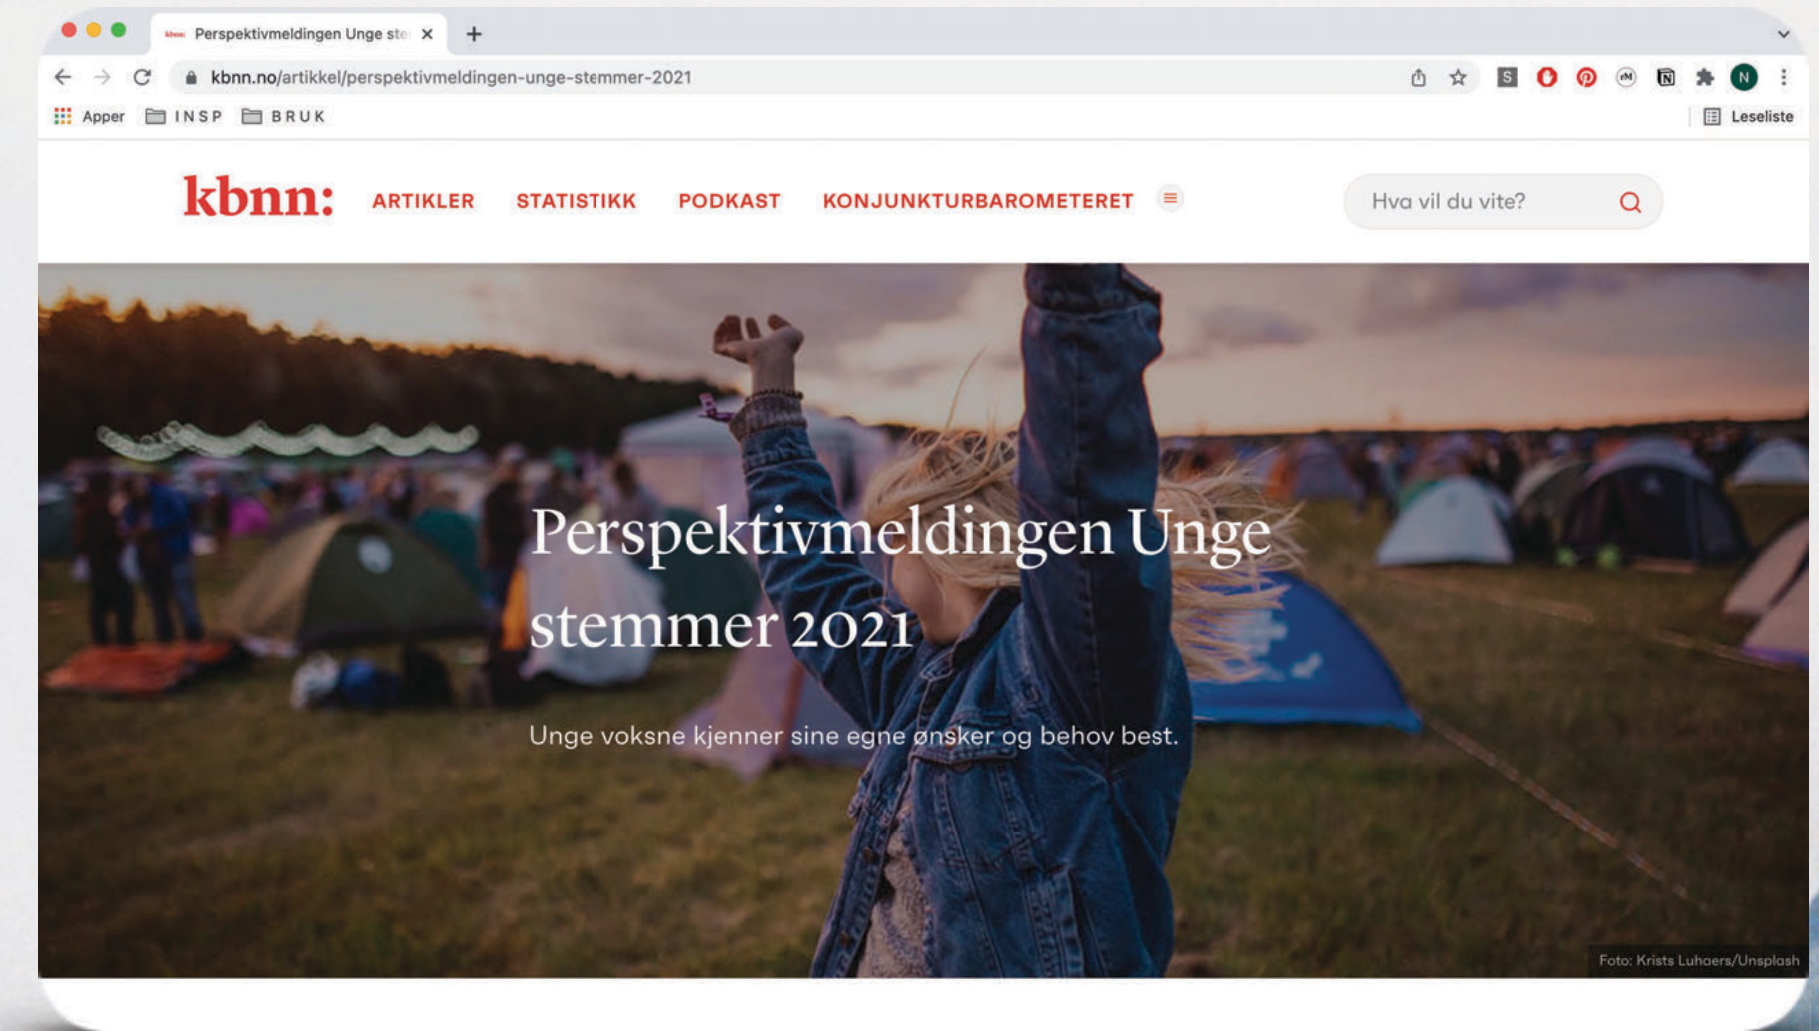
Perspektivmeldingen Unge ste ×

kbnn.no/artikkel/perspektivmeldingen-unge-stemmer-2021

Apper INSP BRUK

Leseliste

kbnn: ARTIKLER STATISTIKK PODKAST KONJUNKTURBAROMETERET

Hva vil du vite?

Perspektivmeldingen Unge stemmer 2021

Unge voksne kjenner sine egne ønsker og behov best.

Foto: Krists Luhaers/Unsplash